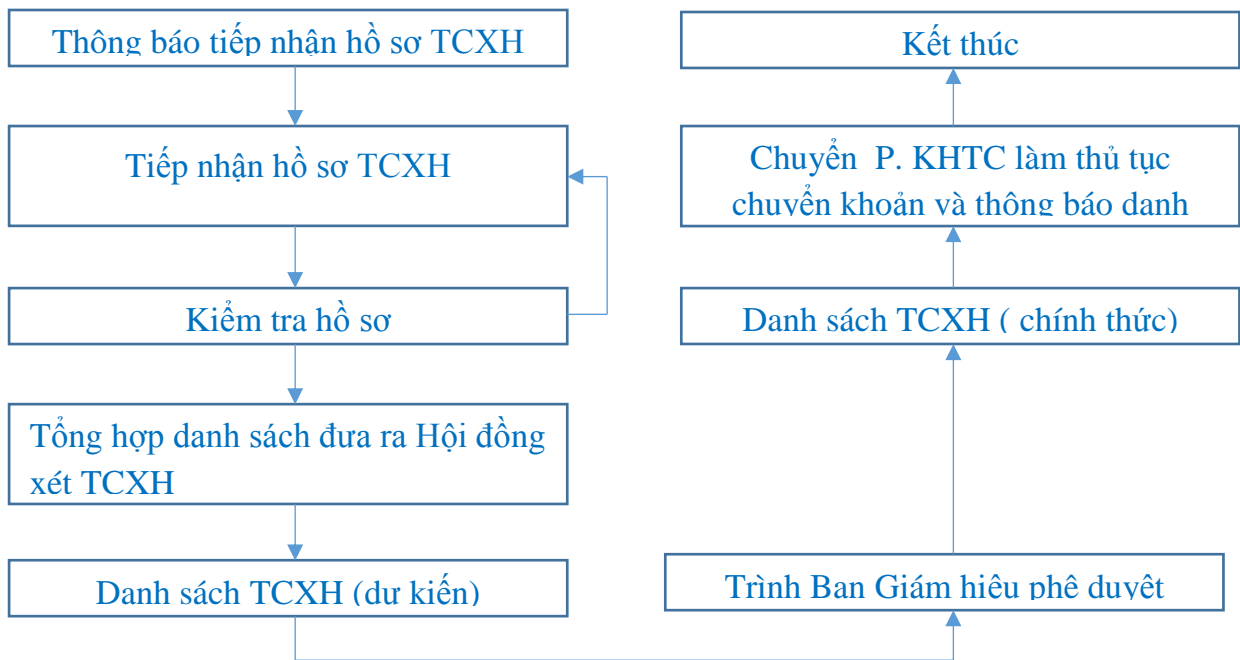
Thông báo tiếp nhận hồ sơ TCXH

Tiếp nhận hồ sơ TCXH

Kiểm tra hồ sơ

Tổng hợp danh sách đưa ra Hội đồng xét TCXH

Danh sách TCXH (dự kiến)

Trình Ban Giám hiệu phê duyệt

Danh sách TCXH ( chính thức)

Chuyển P. KHTC làm thủ tục chuyển khoản và thông báo danh

Kết thúc